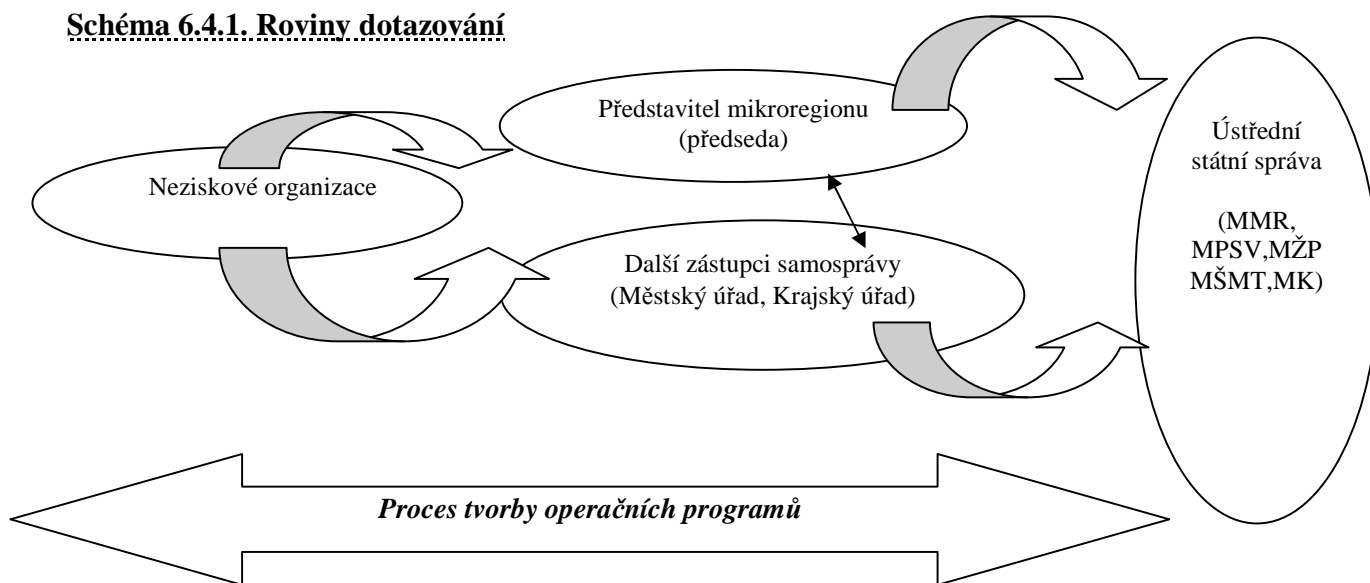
Schéma 6.4.1. Roviny dotazování

Představitel mikroregionu (předseda)

Neziskové organizace

Další zástupci samosprávy (Městský úřad, Krajský úřad)

Ústřední státní správa

(MMR, MPSV,MŽP MŠMT,MK)

Proces tvorby operačních programů